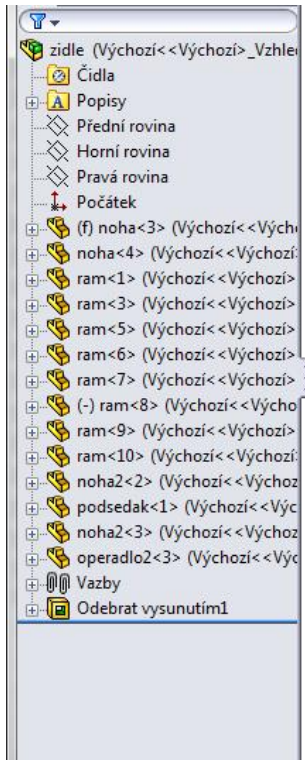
zidle (Výchozí<<Výchozí>_Vzhle
Čidla
Popisy
Přední rovina
Horní rovina
Pravá rovina
Počátek
(f) noha<3> (Výchozí<<Vých
noha<4> (Výchozí<<Výchozí
ram<1> (Výchozí<<Výchozí>
ram<3> (Výchozí<<Výchozí>
ram<5> (Výchozí<<Výchozí>
ram<6> (Výchozí<<Výchozí>
ram<7> (Výchozí<<Výchozí>
(-) ram<8> (Výchozí<<Výcho
ram<9> (Výchozí<<Výchozí>
ram<10> (Výchozí<<Výchozí
noha2<2> (Výchozí<<Výchoz
podsedak<1> (Výchozí<<Výc
noha2<3> (Výchozí<<Výchoz
operadlo2<3> (Výchozí<<Výc
Vazby
Odebrat vysunutím1